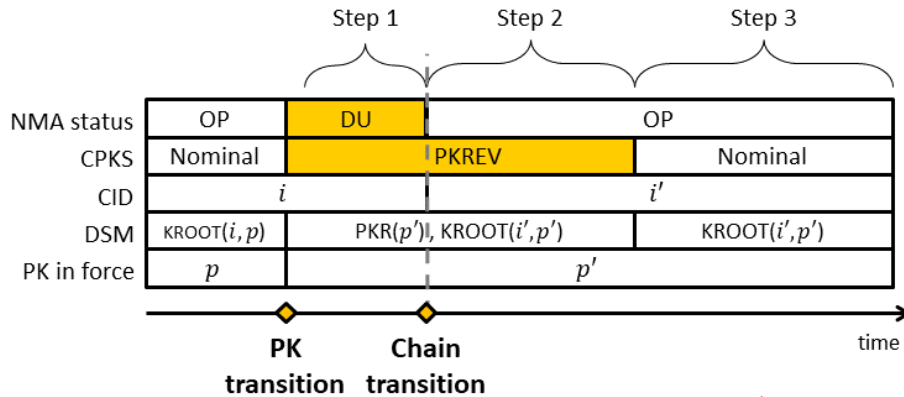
Step 1 Step 2 Step 3

| NMA status | OP | DU | OP | |
|---|---|---|---|---|
| CPKS | Nominal | PKREV | | Nominal |
| CID | $i$ | | $i'$ | |
| DSM | KROOT$(i, p)$ | PKR$(p')$, KROOT$(i', p')$ | | KROOT$(i', p')$ |
| PK in force | $p$ | $p'$ | | |

PK transition

Chain transition

time